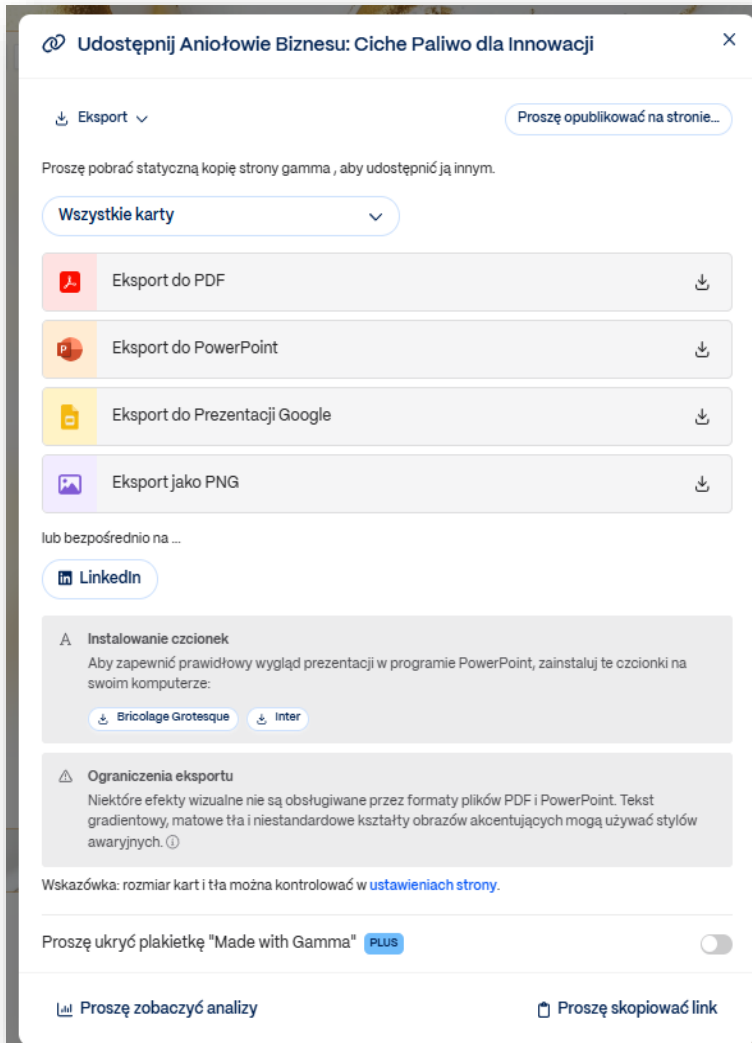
Udostępnij Aniołowie Biznesu: Ciche Paliwo dla Innowacji

×

Eksport

Proszę opublikować na stronie...

Proszę pobrać statyczną kopię strony gamma , aby udostępnić ją innym.

Wszystkie karty

Eksport do PDF

Eksport do PowerPoint

Eksport do Prezentacji Google

Eksport jako PNG

lub bezpośrednio na ...

LinkedIn

A Instalowanie czcionek

Aby zapewnić prawidłowy wygląd prezentacji w programie PowerPoint, zainstaluj te czcionki na swoim komputerze:

Bricolage Grotesque

Inter

Ograniczenia eksportu

Niektóre efekty wizualne nie są obsługiwane przez formaty plików PDF i PowerPoint. Tekst gradientowy, matowe tła i niestandardowe kształty obrazów akcentujących mogą używać stylów awaryjnych. ⓘ

Wskazówka: rozmiar kart i tła można kontrolować w ustawieniach strony.

Proszę ukryć plakietkę "Made with Gamma" PLUS

Proszę zobaczyć analizy

Proszę skopiować link